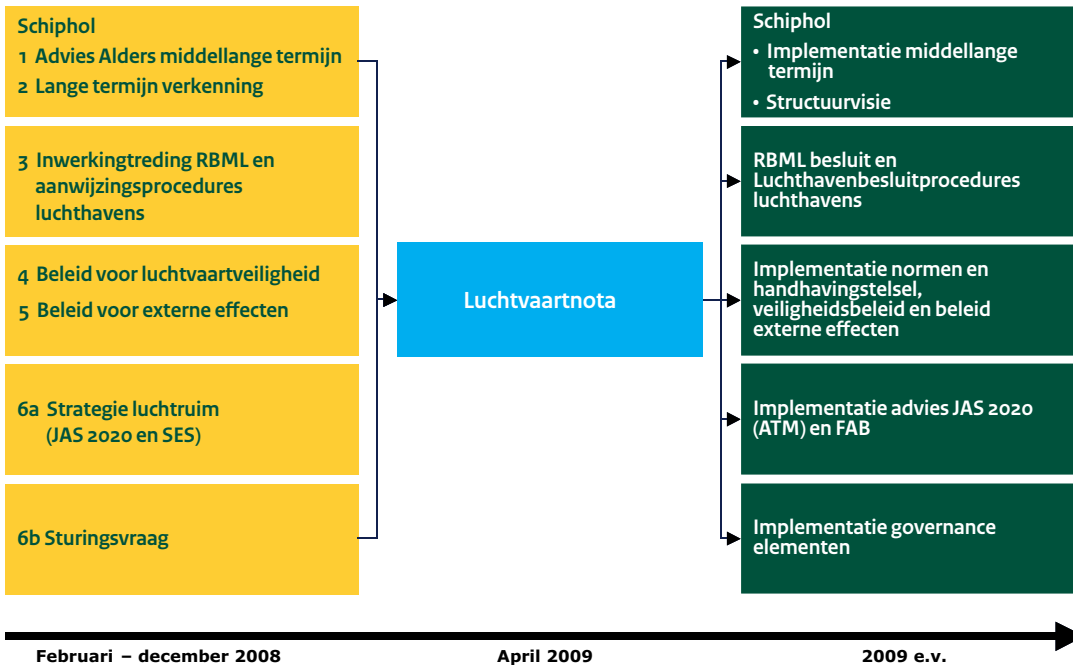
Schiphol
1 Advies Alders middellange termijn
2 Lange termijn verkenning

3 Inwerkingtreding RBML en aanwijzingsprocedures luchthavens

4 Beleid voor luchtvaartveiligheid
5 Beleid voor externe effecten

6a Strategie luchtruim (JAS 2020 en SES)

6b Sturingsvraag

Luchtvaartnota

Schiphol
• Implementatie middellange termijn
• Structuurvisie

RBML besluit en Luchthavenbesluitprocedures luchthavens

Implementatie normen en handhavingstelsel, veiligheidsbeleid en beleid externe effecten

Implementatie advies JAS 2020 (ATM) en FAB

Implementatie governance elementen

Februari – december 2008

April 2009

2009 e.v.